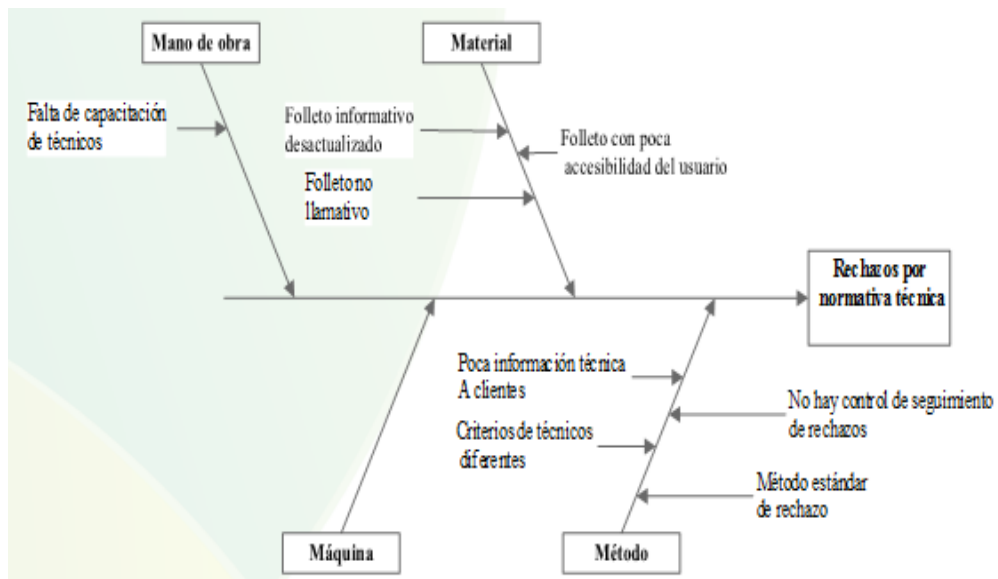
Mano de obra

Material

Falta de capacitación de técnicos

Folleto informativo desactualizado

Folleto con poca accesibilidad del usuario

Folleto no llamativo

Rechazos por normativa técnica

Poca información técnica A clientes

No hay control de seguimiento de rechazos

Criterios de técnicos diferentes

Método estándar de rechazo

Máquina

Método